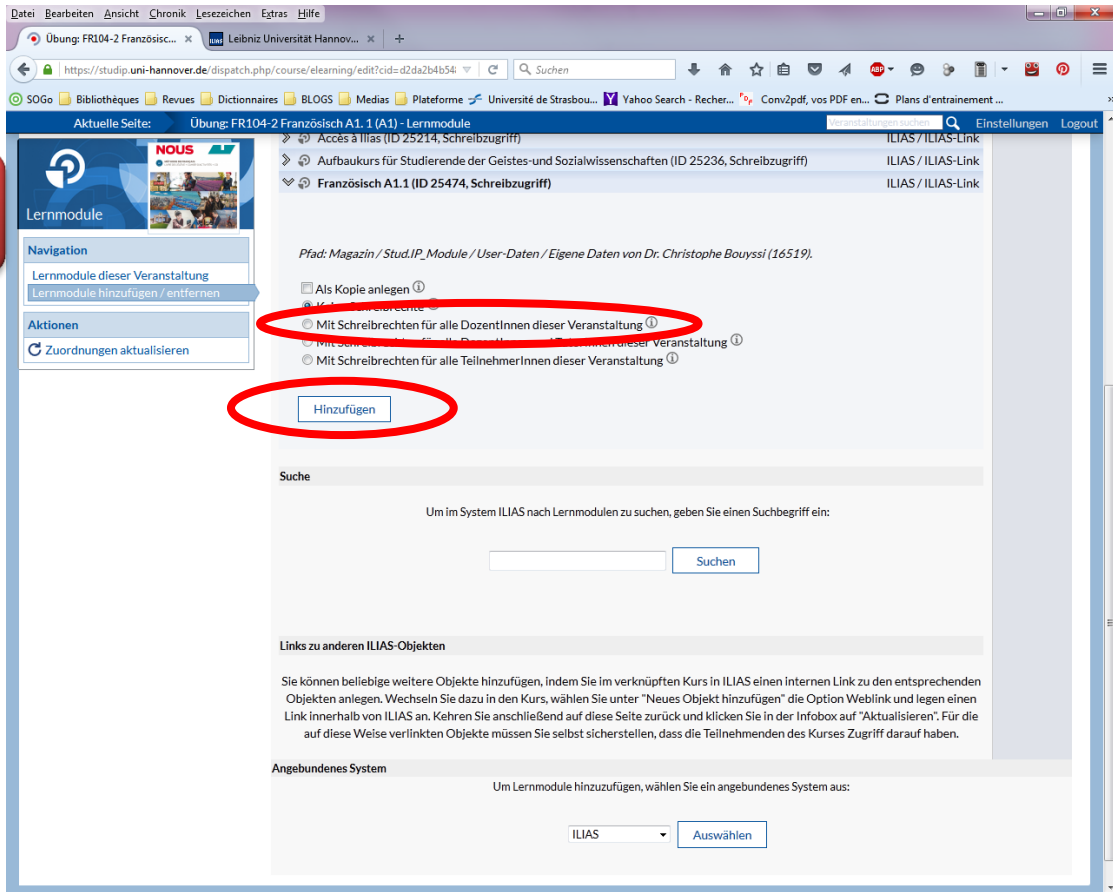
Datei Bearbeiten Ansicht Chronik Lesezeichen Extras Hilfe

Übung: FR104-2 Französisc... × Leibniz Universität Hannov... × +

https://studip.uni-hannover.de/dispatch.php/course/elearning/edit?cid=d2da2b4b54 Suchen

SOGo Bibliothèques Revues Dictionnaires BLOGS Medias Plateforme Université de Strasbou... Yahoo Search - Recher... Conv2pdf, vos PDF en... Plans d'entrainement ...

Aktuelle Seite: Übung: FR104-2 Französisch A1. 1 (A1) - Lernmodule Veranstaltungen suchen Einstellungen Logout

Lernmodule

NOUS

Navigation
Lernmodule dieser Veranstaltung
Lernmodule hinzufügen / entfernen

Aktionen
Zuordnungen aktualisieren

Accès à Ilias (ID 25214, Schreibzugriff) ILIAS / ILIAS-Link
Aufbaukurs für Studierende der Geistes-und Sozialwissenschaften (ID 25236, Schreibzugriff) ILIAS / ILIAS-Link
Französisch A1.1 (ID 25474, Schreibzugriff) ILIAS / ILIAS-Link

Pfad: Magazin / Stud.IP_Module / User-Daten / Eigene Daten von Dr. Christophe Bouyssi (16519).

Als Kopie anlegen
Keine Schreibrechte
Mit Schreibrechten für alle DozentInnen dieser Veranstaltung
Mit Schreibrechten für alle DozentInnen und TutorInnen dieser Veranstaltung
Mit Schreibrechten für alle TeilnehmerInnen dieser Veranstaltung

Hinzufügen

Suche

Um im System ILIAS nach Lernmodulen zu suchen, geben Sie einen Suchbegriff ein:

Suchen

Links zu anderen ILIAS-Objekten

Sie können beliebige weitere Objekte hinzufügen, indem Sie im verknüpften Kurs in ILIAS einen internen Link zu den entsprechenden Objekten anlegen. Wechseln Sie dazu in den Kurs, wählen Sie unter "Neues Objekt hinzufügen" die Option Weblink und legen einen Link innerhalb von ILIAS an. Kehren Sie anschließend auf diese Seite zurück und klicken Sie in der Infobox auf "Aktualisieren". Für die auf diese Weise verlinkten Objekte müssen Sie selbst sicherstellen, dass die Teilnehmenden des Kurses Zugriff darauf haben.

Angebundenes System

Um Lernmodule hinzuzufügen, wählen Sie ein angebundenes System aus:

ILIAS Auswählen